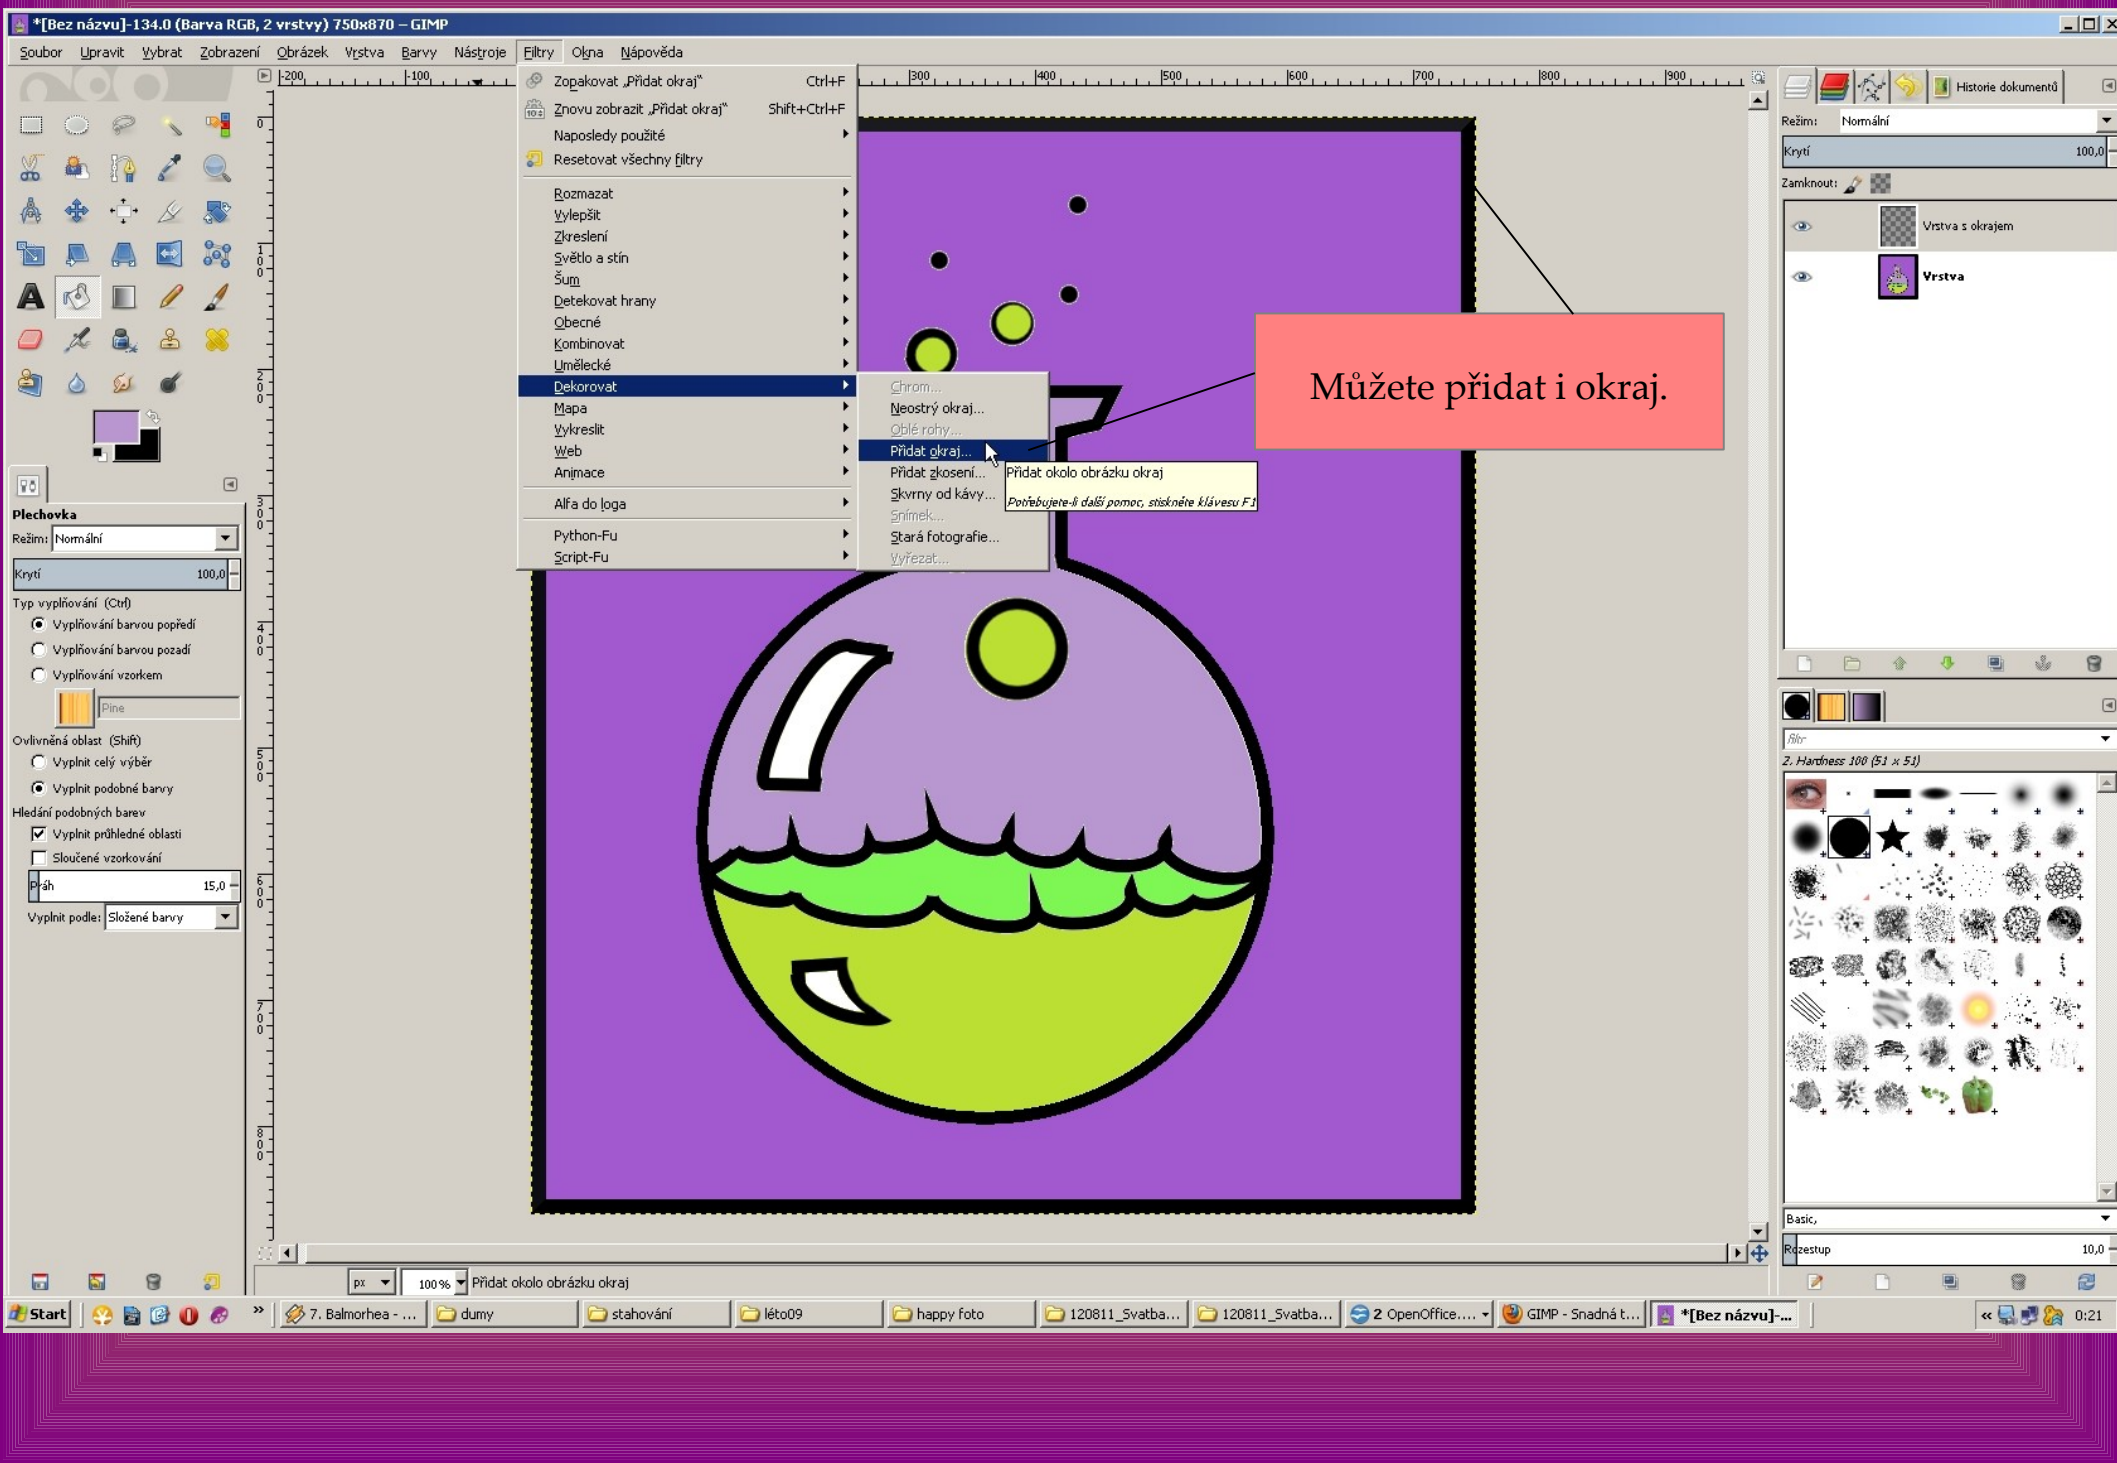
*[Bez názvu]-134.0 (Barva RGB, 2 vrstvy) 750x870 – GIMP

Soubor Upravit Vybrat Zobrazení Obrázek Vrstva Barvy Nástroje Filtry Okna Nápověda

Zopakovat „Přidat okraj" Ctrl+F
Znovu zobrazit „Přidat okraj" Shift+Ctrl+F
Naposledy použité
Resetovat všechny filtry
Rozmazat
Vylepšit
Zkreslení
Světlo a stín
Šum
Detekovat hrany
Obecné
Kombinovat
Umělecké
Dekorovat
Mapa
Vykreslit
Web
Animace
Alfa do loga
Python-Fu
Script-Fu

Chrom...
Neostrý okraj...
Oblé rohy...
Přidat okraj...
Přidat zkosení...
Skvrny od kávy...
Snímek...
Stará fotografie...
Vyřezat...

Přidat okolo obrázku okraj
Potřebujete-li další pomoc, stiskněte klávesu F1

Můžete přidat i okraj.

-200 -100 300 400 500 600 700 800 900

Plechovka
Režim: Normální
Krytí 100,0
Typ vyplňování (Ctrl)
Vyplňování barvou popředí
Vyplňování barvou pozadí
Vyplňování vzorkem
Pine
Ovlivněná oblast (Shift)
Vyplnit celý výběr
Vyplnit podobné barvy
Hledání podobných barev
Vyplnit průhledné oblasti
Sloučené vzorkování
Práh 15,0
Vyplnit podle: Složené barvy

Historie dokumentů
Režim: Normální
Krytí 100,0
Zamknout:
Vrstva s okrajem
Vrstva

filtr
2. Hardness 100 (51 x 51)
Basic,
Rozestup 10,0

px 100% Přidat okolo obrázku okraj

Start 7. Balmorhea - ... dumy stahování léto09 happy foto 120811_Svatba... 120811_Svatba... 2 OpenOffice.... GIMP - Snadná t... *[Bez názvu]-... 0:21